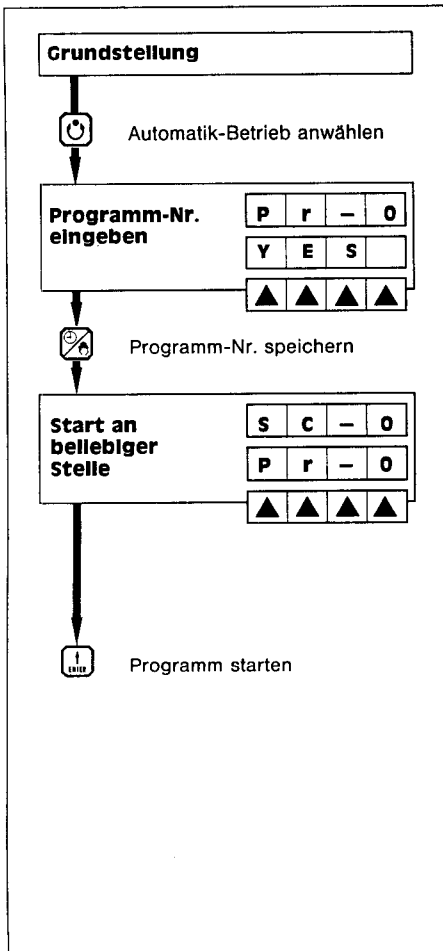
Grundstellung

Automatik-Betrieb anwählen

Programm-Nr. eingeben

| P | r | – | 0 |
|---|---|---|---|
| Y | E | S | |
| ▲ | ▲ | ▲ | ▲ |

Programm-Nr. speichern

Start an beliebiger Stelle

| S | C | – | 0 |
|---|---|---|---|
| P | r | – | 0 |
| ▲ | ▲ | ▲ | ▲ |

ENTER

Programm starten